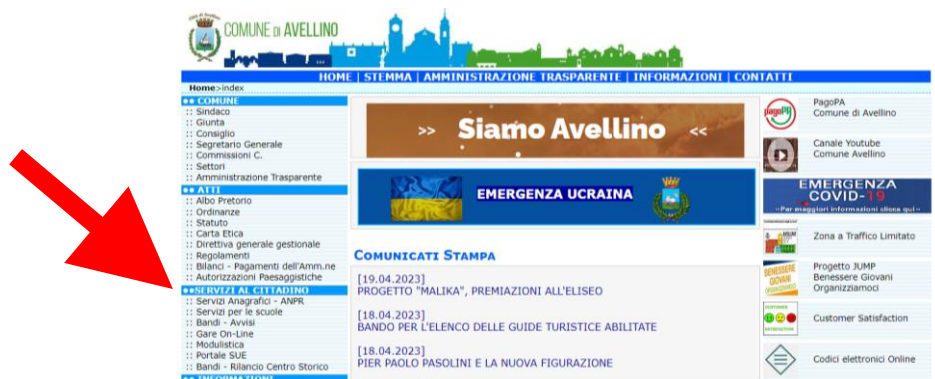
COMUNE DI AVELLINO

HOME | STEMMA | AMMINISTRAZIONE TRASPARENTE | INFORMAZIONI | CONTATTI

Home>index

●● COMUNE
:: Sindaco
:: Giunta
:: Consiglio
:: Segretario Generale
:: Commissioni C.
:: Settori
:: Amministrazione Trasparente
●● ATTI
:: Albo Pretorio
:: Ordinanze
:: Statuto
:: Carta Etica
:: Direttiva generale gestionale
:: Regolamenti
:: Bilanci - Pagamenti dell'Amm.ne
:: Autorizzazioni Paesaggistiche
●●SERVIZI AL CITTADINO
:: Servizi Anagrafici - ANPR
:: Servizi per le scuole
:: Bandi - Avvisi
:: Gare On-Line
:: Modulistica
:: Portale SUE
:: Bandi - Rilancio Centro Storico
●● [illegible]

>> Siamo Avellino <<

EMERGENZA UCRAINA

COMUNICATI STAMPA

[19.04.2023]
PROGETTO "MALIKA", PREMIAZIONI ALL'ELISEO

[18.04.2023]
BANDO PER L'ELENCO DELLE GUIDE TURISTICHE ABILITATE

[18.04.2023]
PIER PAOLO PASOLINI E LA NUOVA FIGURAZIONE

pagoPA
PagoPA
Comune di Avellino

Canale Youtube
Comune Avellino

EMERGENZA COVID-19
~Per maggiori informazioni clicca qui~

Zona a Traffico Limitato

BENESSERE GIOVANI
Progetto JUMP
Benessere Giovani
Organizziamoci

Customer Satisfaction

Codici elettronici Online